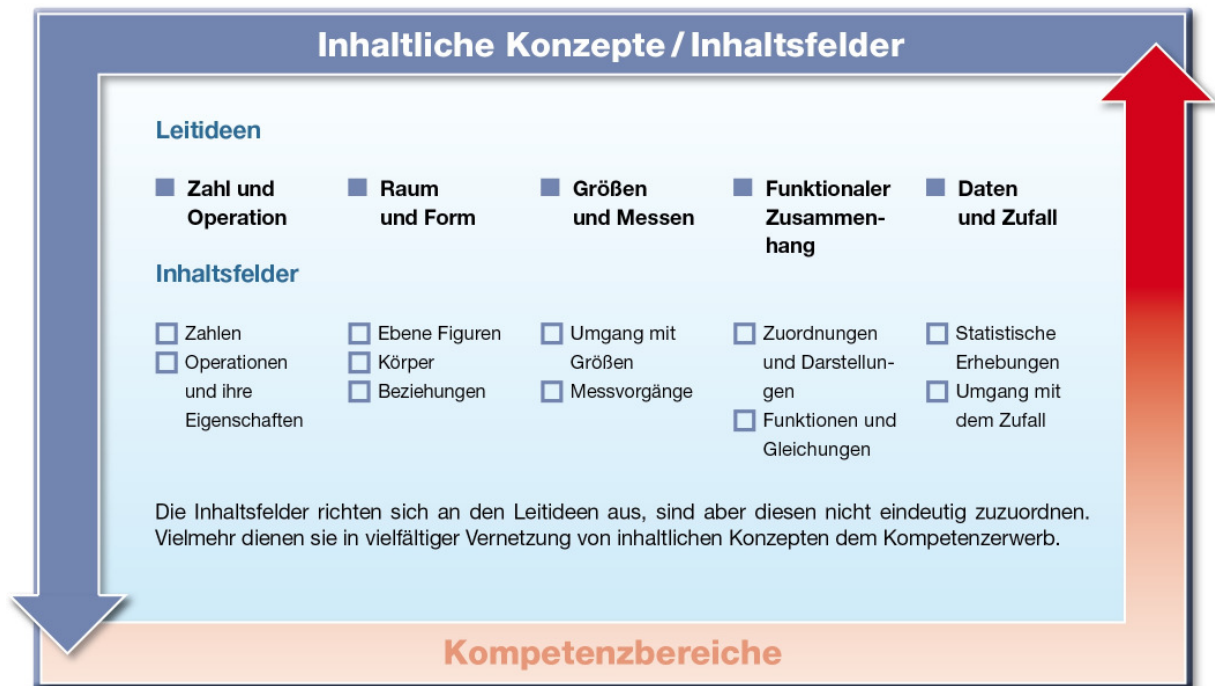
Inhaltliche Konzepte / Inhaltsfelder

Leitideen

Zahl und Operation

Raum und Form

Größen und Messen

Funktionaler Zusammenhang

Daten und Zufall

Inhaltsfelder

Zahlen
Operationen und ihre Eigenschaften

Ebene Figuren
Körper
Beziehungen

Umgang mit Größen
Messvorgänge

Zuordnungen und Darstellungen
Funktionen und Gleichungen

Statistische Erhebungen
Umgang mit dem Zufall

Die Inhaltsfelder richten sich an den Leitideen aus, sind aber diesen nicht eindeutig zuzuordnen. Vielmehr dienen sie in vielfältiger Vernetzung von inhaltlichen Konzepten dem Kompetenzerwerb.

Kompetenzbereiche